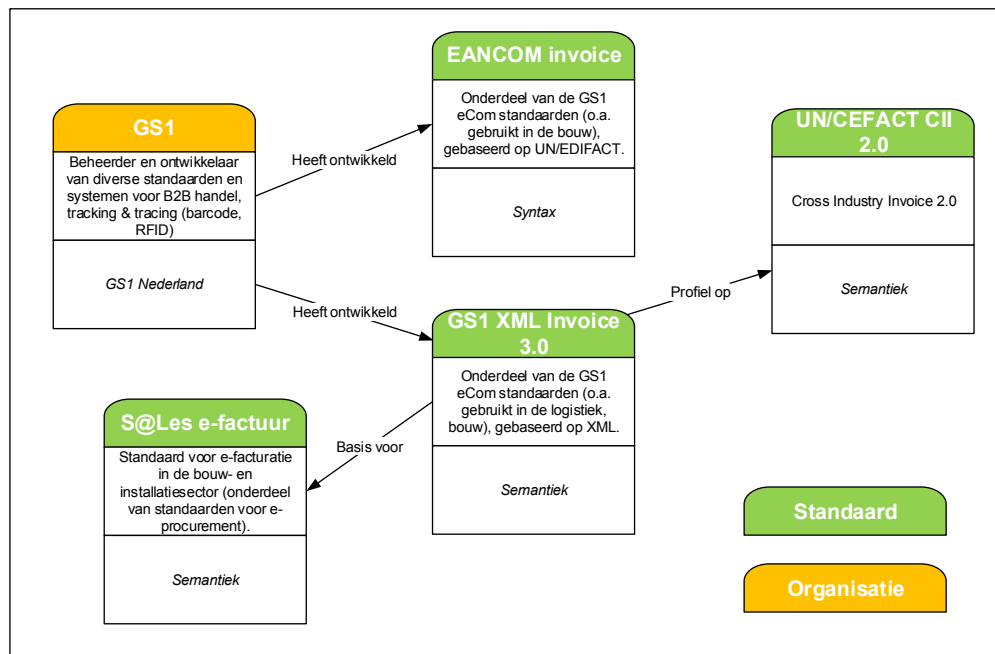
GS1

Beheerder en ontwikkelaar van diverse standaarden en systemen voor B2B handel, tracking & tracing (barcode, RFID)

GS1 Nederland

Heeft ontwikkeld

EANCOM invoice

Onderdeel van de GS1 eCom standaarden (o.a. gebruikt in de bouw), gebaseerd op UN/EDIFACT.

Syntax

Heeft ontwikkeld

GS1 XML Invoice 3.0

Onderdeel van de GS1 eCom standaarden (o.a. gebruikt in de logistiek, bouw), gebaseerd op XML.

Semantiek

Profiel op

UN/CEFACT CII 2.0

Cross Industry Invoice 2.0

Semantiek

Basis voor

S@Les e-factuur

Standaard voor e-facturatie in de bouw- en installatiesector (onderdeel van standaarden voor e-procurement).

Semantiek

Standaard

Organisatie